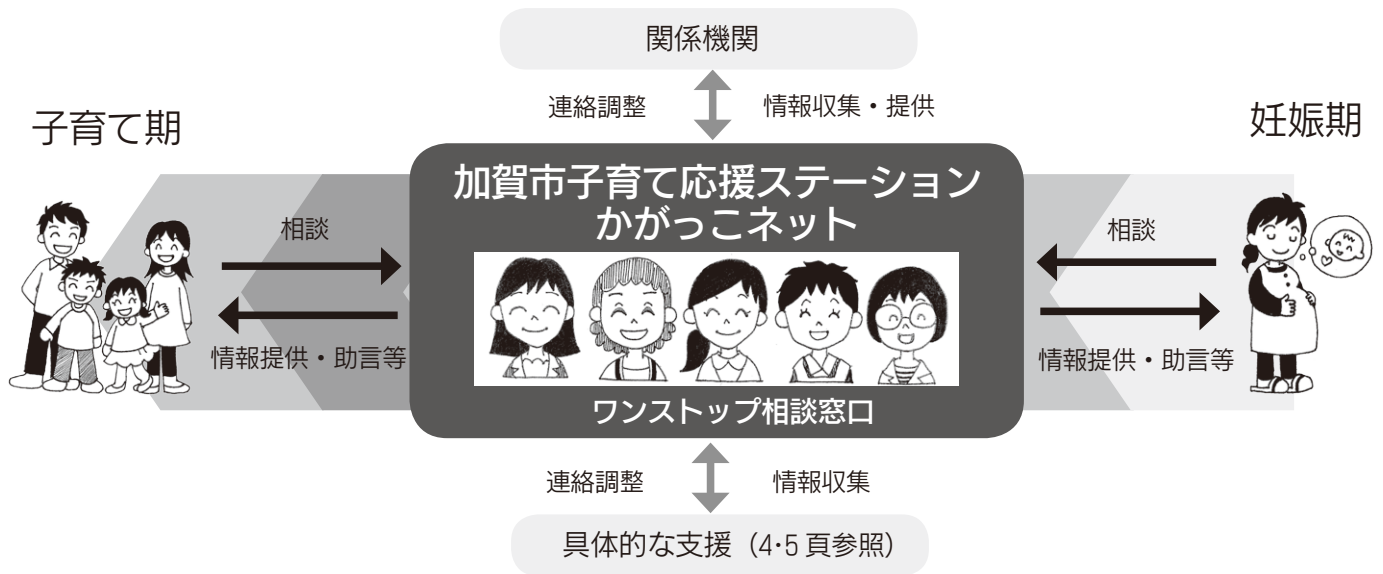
関係機関

連絡調整　情報収集・提供

子育て期

妊娠期

加賀市子育て応援ステーション
かがっこネット

相談

情報提供・助言等

相談

情報提供・助言等

ワンストップ相談窓口

連絡調整　情報収集

具体的な支援（4･5 頁参照）